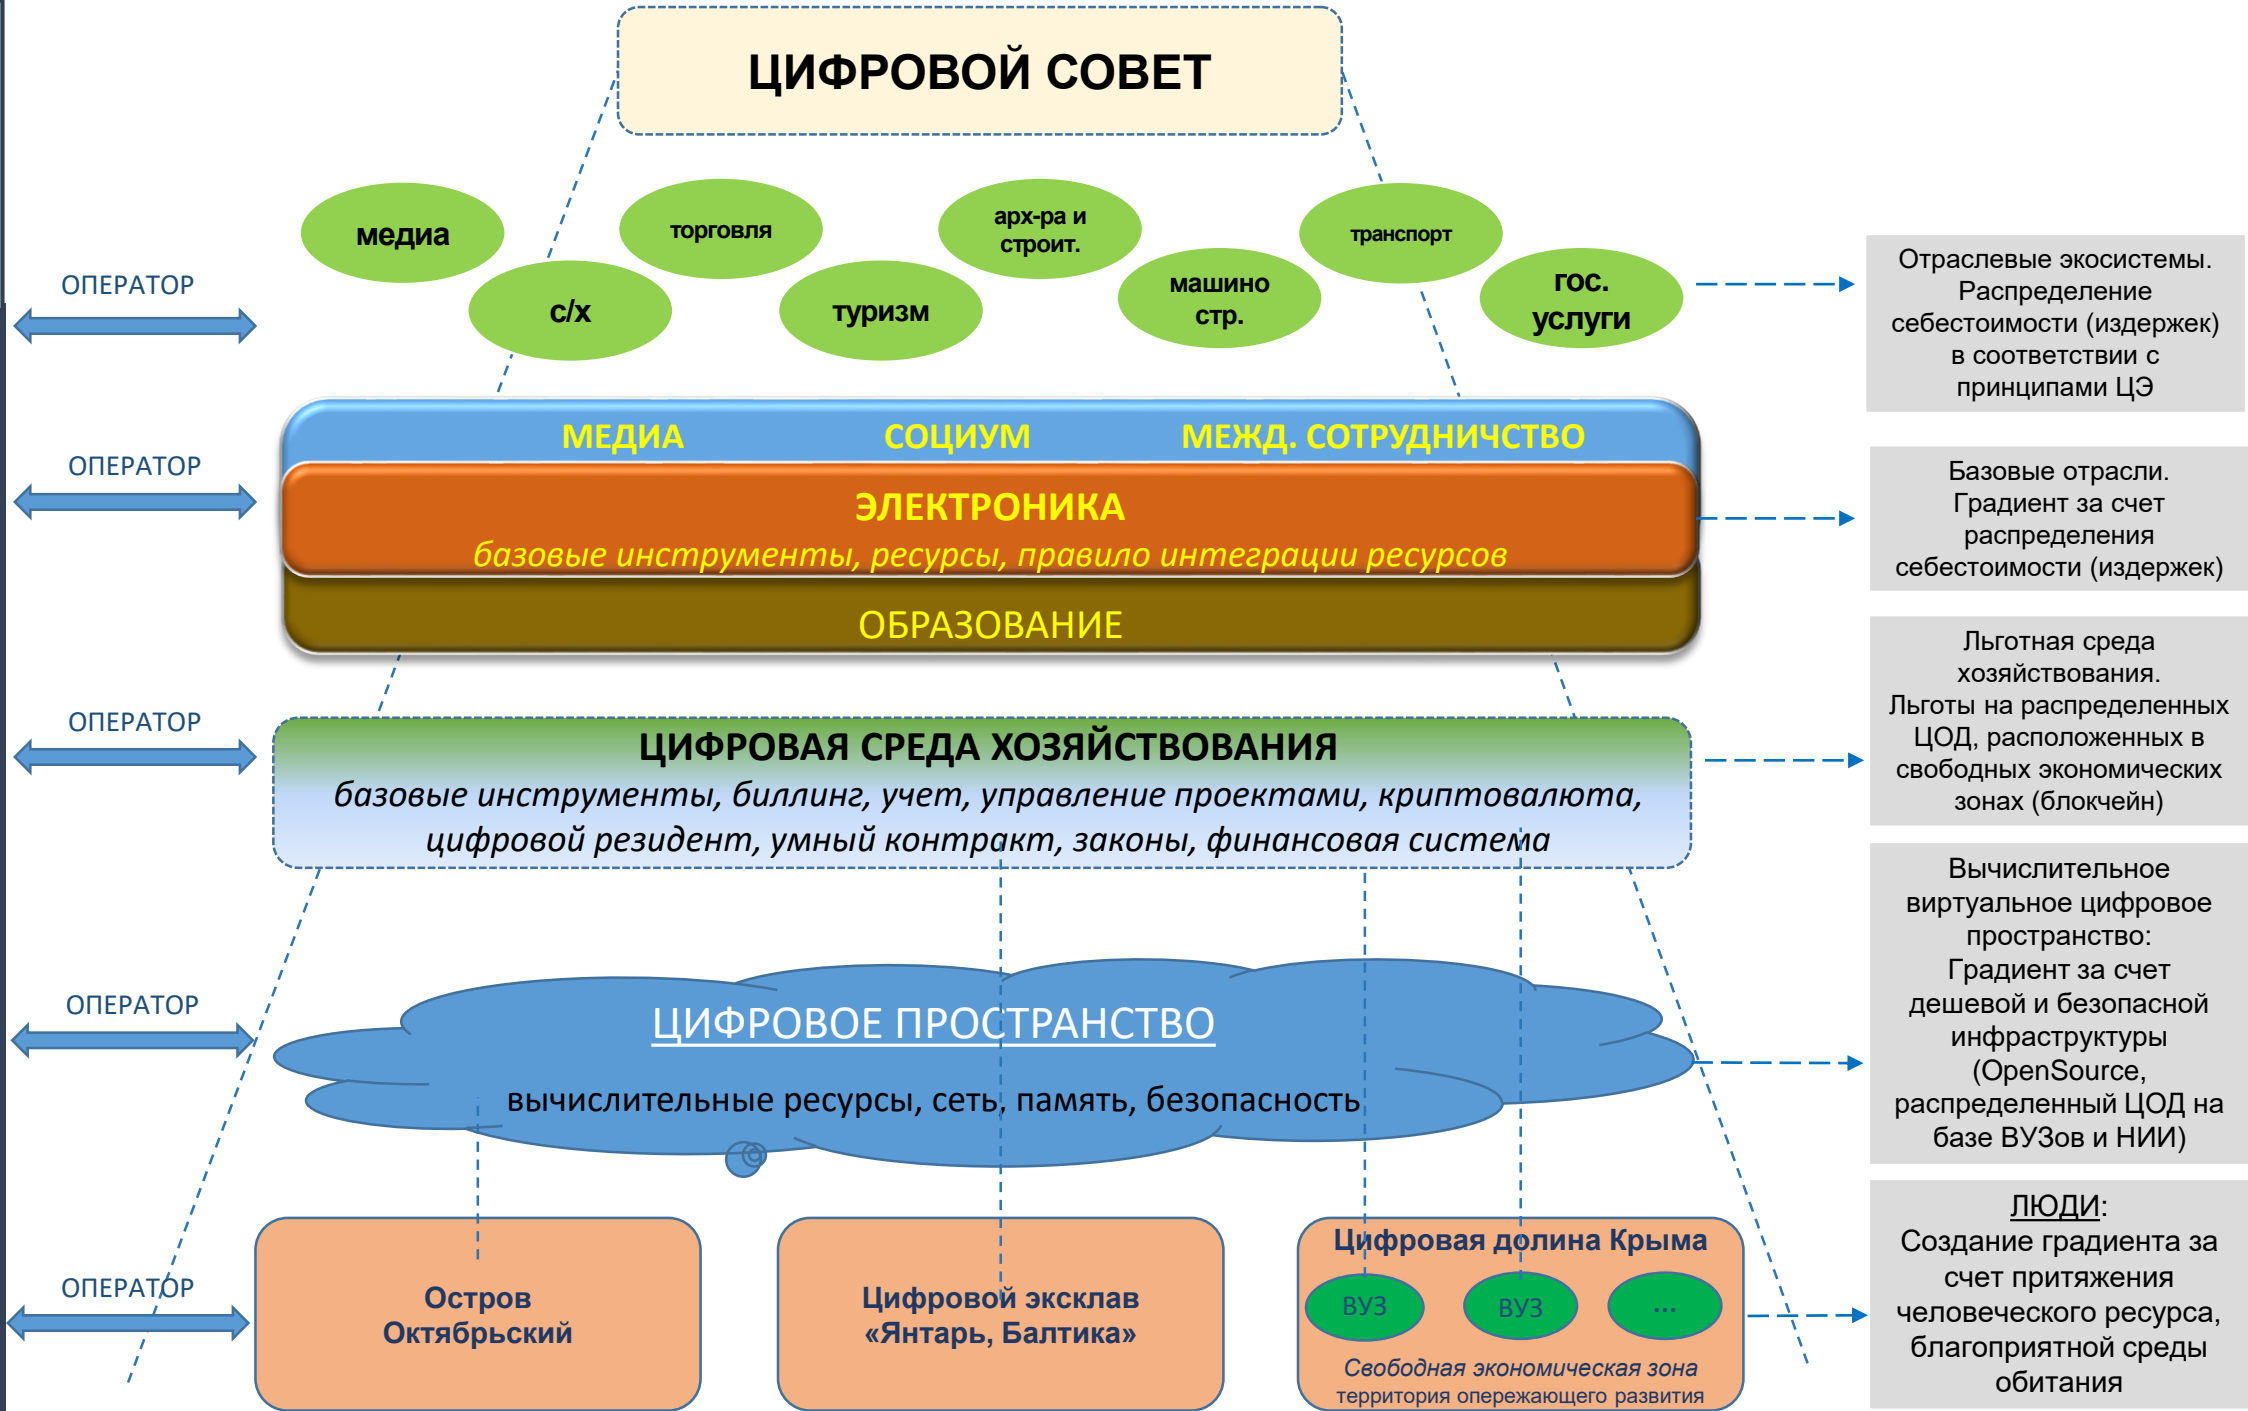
ЦИФРОВОЙ СОВЕТ

ОПЕРАТОР

медиа
торговля
арх-ра и строит.
транспорт
с/х
туризм
машино стр.
гос. услуги

Отраслевые экосистемы. Распределение себестоимости (издержек) в соответствии с принципами ЦЭ

ОПЕРАТОР

МЕДИА СОЦИУМ МЕЖД. СОТРУДНИЧСТВО
ЭЛЕКТРОНИКА
базовые инструменты, ресурсы, правило интеграции ресурсов
ОБРАЗОВАНИЕ

Базовые отрасли. Градиент за счет распределения себестоимости (издержек)

ОПЕРАТОР

ЦИФРОВАЯ СРЕДА ХОЗЯЙСТВОВАНИЯ
базовые инструменты, биллинг, учет, управление проектами, криптовалюта, цифровой резидент, умный контракт, законы, финансовая система

Льготная среда хозяйствования. Льготы на распределенных ЦОД, расположенных в свободных экономических зонах (блокчейн)

ОПЕРАТОР

ЦИФРОВОЕ ПРОСТРАНСТВО
вычислительные ресурсы, сеть, память, безопасность

Вычислительное виртуальное цифровое пространство: Градиент за счет дешевой и безопасной инфраструктуры (OpenSource, распределенный ЦОД на базе ВУЗов и НИИ)

ОПЕРАТОР

Остров Октябрьский

Цифровой эксклав «Янтарь, Балтика»

Цифровая долина Крыма
ВУЗ
ВУЗ
...
Свободная экономическая зона
территория опережающего развития

ЛЮДИ:
Создание градиента за счет притяжения человеческого ресурса, благоприятной среды обитания